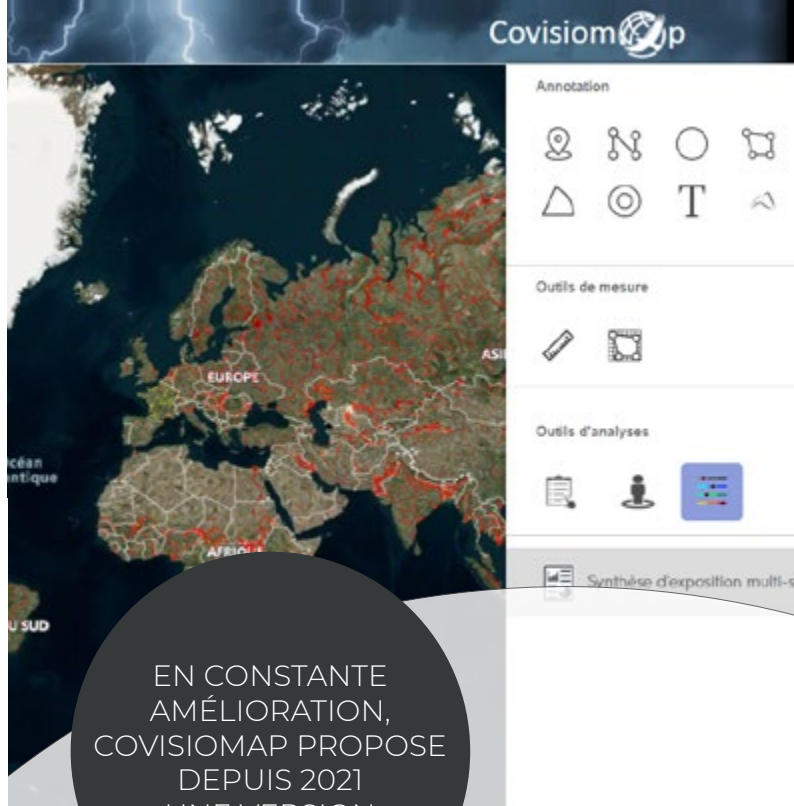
Covisiomap

Annotation

T

Outils de mesure

Outils d'analyses

Synthèse d'exposition multi-s

EUROPE

ASI

céan
ntique

AFRIQU

U SUD

EN CONSTANTE AMÉLIORATION, COVISIOMAP PROPOSE DEPUIS 2021 UNE VERSION